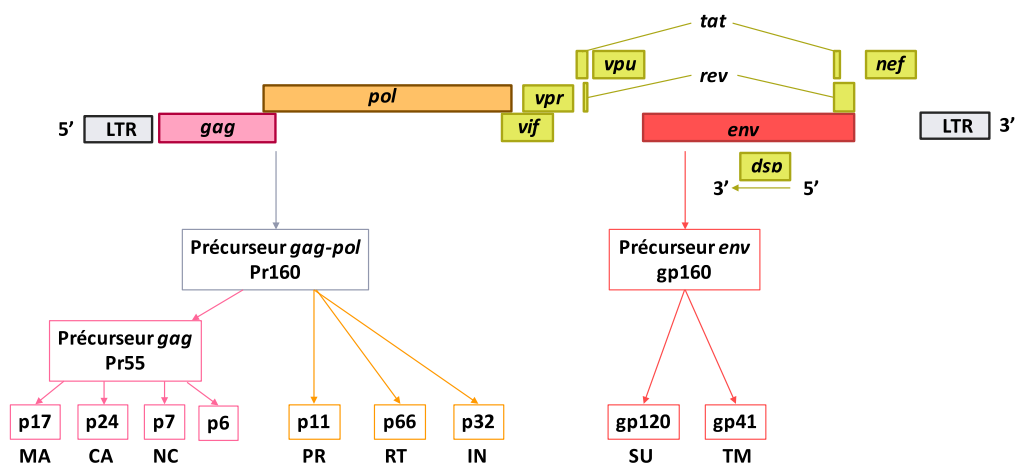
tat

vpu

nef

rev

pol

vpr

5' LTR gag

vif

env

LTR 3'

dsp

3' 5'

Précurseur *gag-pol*
Pr160

Précurseur *env*
gp160

Précurseur *gag*
Pr55

p17 MA
p24 CA
p7 NC
p6
p11 PR
p66 RT
p32 IN
gp120 SU
gp41 TM